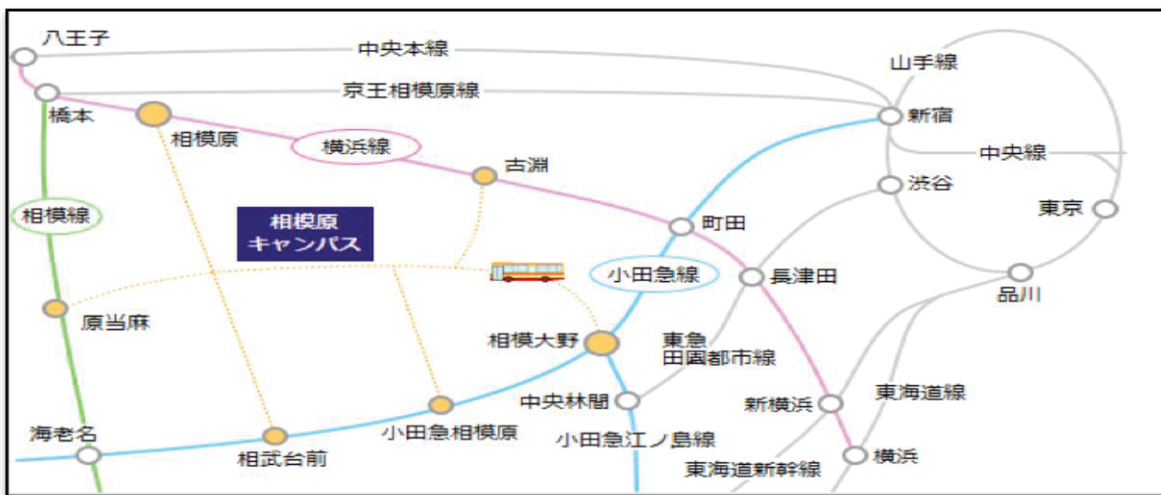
八王子
中央本線
山手線
橋本
京王相模原線
新宿
相模原
横浜線
中央線
吉淵
渋谷
相模線
相模原
キャンパス
町田
東京
小田急線
長津田
品川
原当麻
相模大野
東急
田園都市線
東海道線
中央林間
新横浜
海老名
小田急相模原
相武台前
小田急江ノ島線
横浜
東海道新幹線